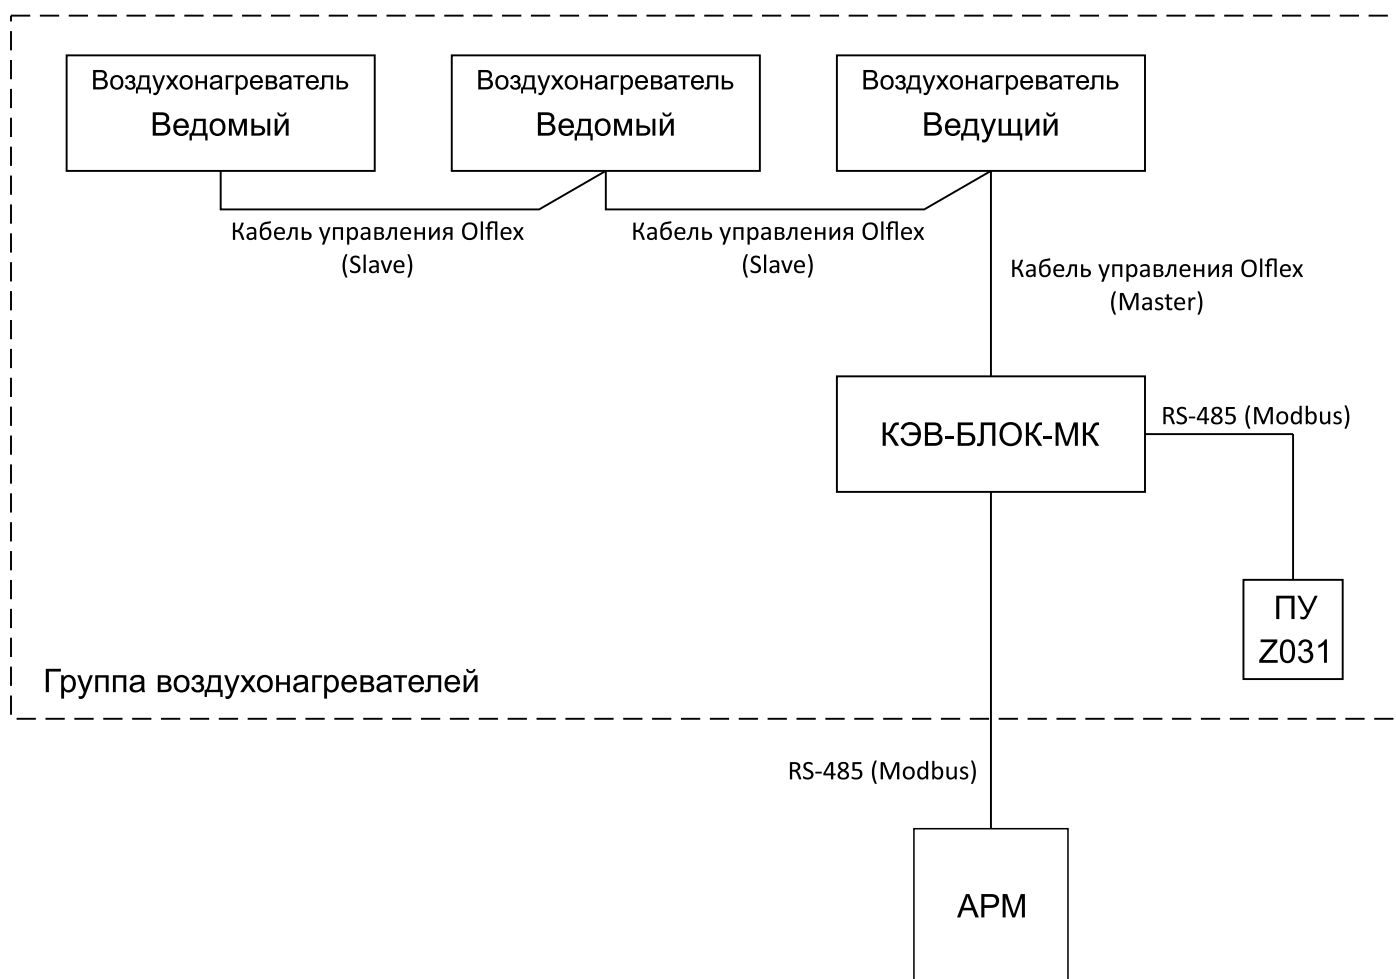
Воздухонагреватель
Ведомый

Воздухонагреватель
Ведомый

Воздухонагреватель
Ведущий

Кабель управления Olflex
(Slave)

Кабель управления Olflex
(Slave)

Кабель управления Olflex
(Master)

КЭВ-БЛОК-МК

RS-485 (Modbus)

ПУ
Z031

Группа воздухонагревателей

RS-485 (Modbus)

АРМ